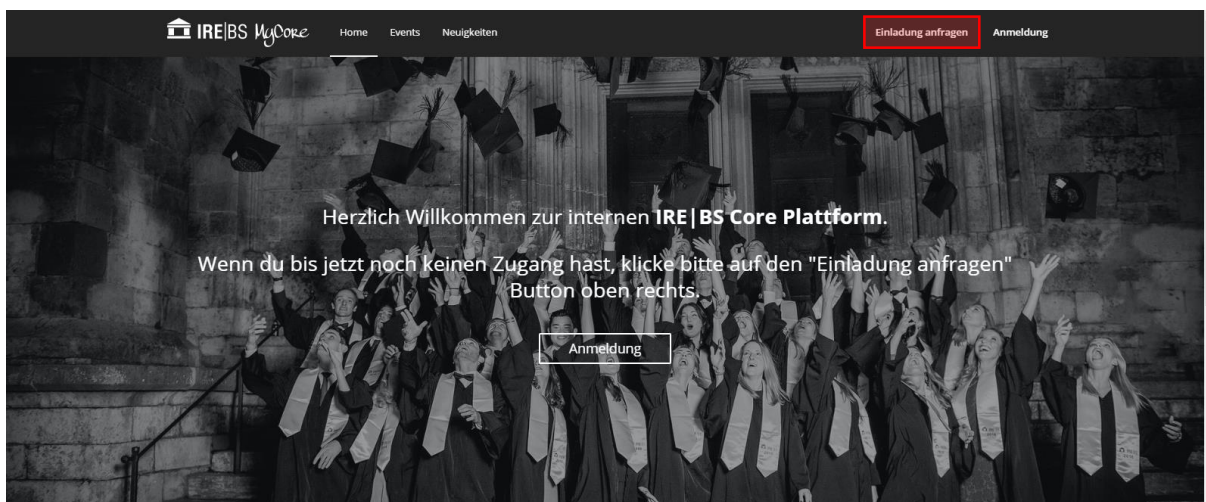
IRE|BS MyCore

Home Events Neuigkeiten

Einladung anfragen Anmeldung

Herzlich Willkommen zur internen **IRE|BS Core Plattform**.

Wenn du bis jetzt noch keinen Zugang hast, klicke bitte auf den "Einladung anfragen" Button oben rechts.

Anmeldung